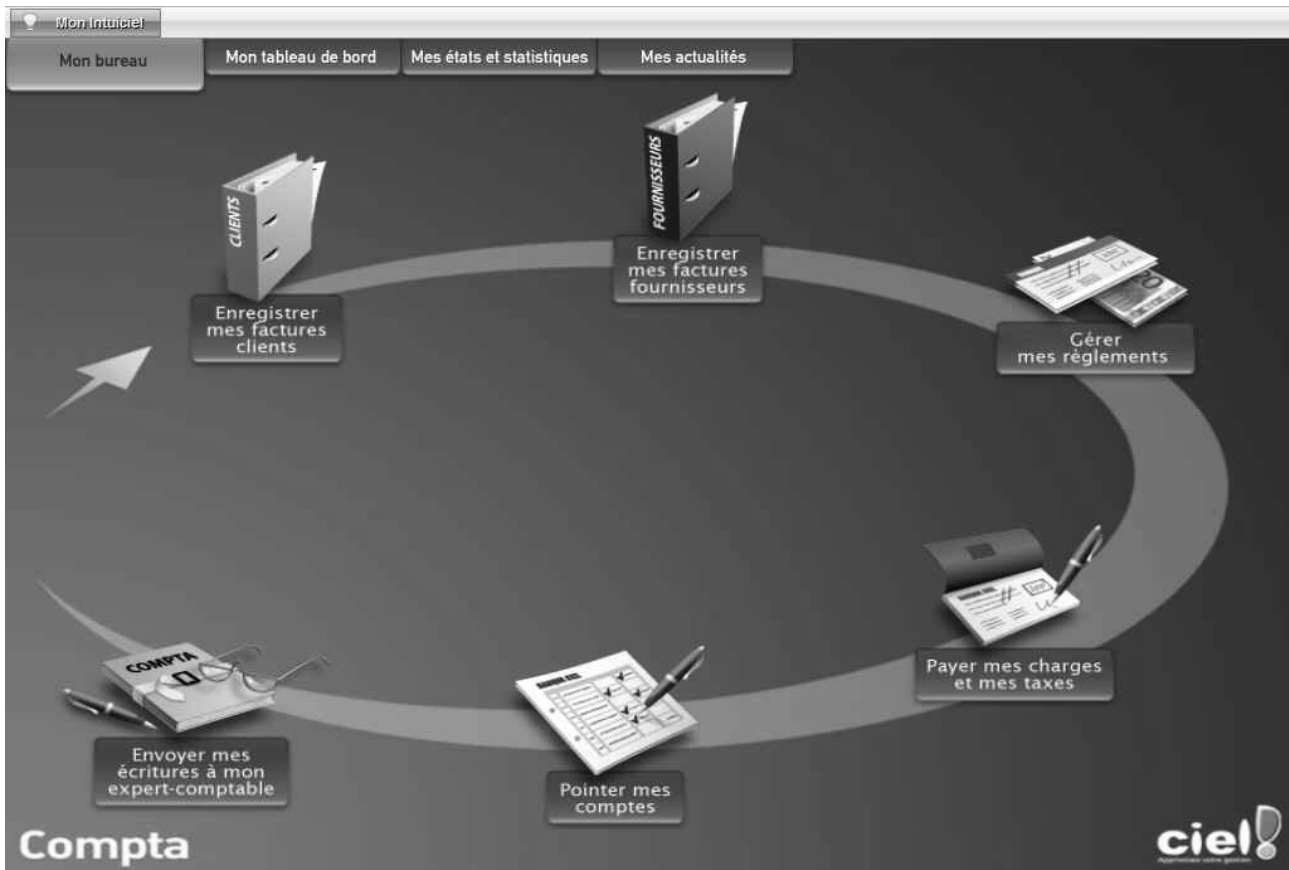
Mon Intuiciel

Mon bureau

Mon tableau de bord

Mes états et statistiques

Mes actualités

FOURNISSEURS

CLIENTS

Enregistrer mes factures fournisseurs

Enregistrer mes factures clients

Gérer mes réglements

Payer mes charges et mes taxes

COMPTA

Envoyer mes écritures à mon expert-comptable

Pointer mes comptes

Compta

ciel